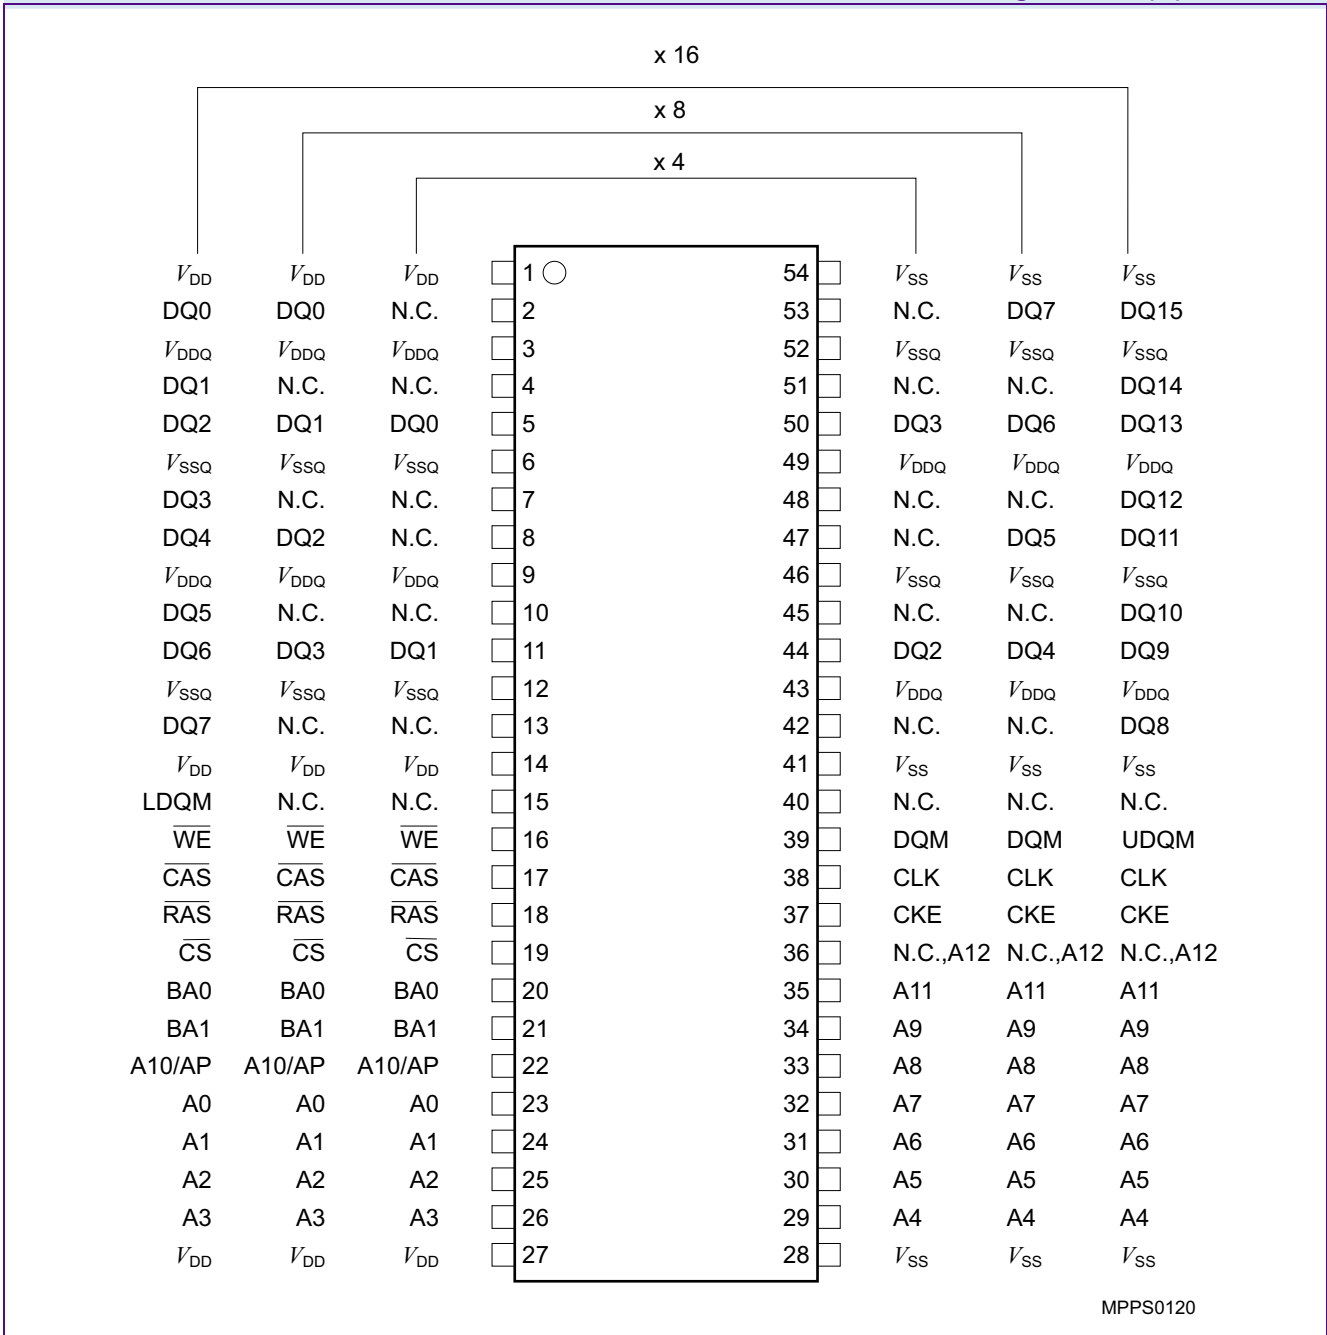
x 16

x 8

x 4

| | | | | | | | |
|---|---|---|---|---|---|---|---|
| $V_{DD}$ | $V_{DD}$ | $V_{DD}$ | 1 | 54 | $V_{SS}$ | $V_{SS}$ | $V_{SS}$ |
| DQ0 | DQ0 | N.C. | 2 | 53 | N.C. | DQ7 | DQ15 |
| $V_{DDQ}$ | $V_{DDQ}$ | $V_{DDQ}$ | 3 | 52 | $V_{SSQ}$ | $V_{SSQ}$ | $V_{SSQ}$ |
| DQ1 | N.C. | N.C. | 4 | 51 | N.C. | N.C. | DQ14 |
| DQ2 | DQ1 | DQ0 | 5 | 50 | DQ3 | DQ6 | DQ13 |
| $V_{SSQ}$ | $V_{SSQ}$ | $V_{SSQ}$ | 6 | 49 | $V_{DDQ}$ | $V_{DDQ}$ | $V_{DDQ}$ |
| DQ3 | N.C. | N.C. | 7 | 48 | N.C. | N.C. | DQ12 |
| DQ4 | DQ2 | N.C. | 8 | 47 | N.C. | DQ5 | DQ11 |
| $V_{DDQ}$ | $V_{DDQ}$ | $V_{DDQ}$ | 9 | 46 | $V_{SSQ}$ | $V_{SSQ}$ | $V_{SSQ}$ |
| DQ5 | N.C. | N.C. | 10 | 45 | N.C. | N.C. | DQ10 |
| DQ6 | DQ3 | DQ1 | 11 | 44 | DQ2 | DQ4 | DQ9 |
| $V_{SSQ}$ | $V_{SSQ}$ | $V_{SSQ}$ | 12 | 43 | $V_{DDQ}$ | $V_{DDQ}$ | $V_{DDQ}$ |
| DQ7 | N.C. | N.C. | 13 | 42 | N.C. | N.C. | DQ8 |
| $V_{DD}$ | $V_{DD}$ | $V_{DD}$ | 14 | 41 | $V_{SS}$ | $V_{SS}$ | $V_{SS}$ |
| LDQM | N.C. | N.C. | 15 | 40 | N.C. | N.C. | N.C. |
| $\overline{WE}$ | $\overline{WE}$ | $\overline{WE}$ | 16 | 39 | DQM | DQM | UDQM |
| $\overline{CAS}$ | $\overline{CAS}$ | $\overline{CAS}$ | 17 | 38 | CLK | CLK | CLK |
| $\overline{RAS}$ | $\overline{RAS}$ | $\overline{RAS}$ | 18 | 37 | CKE | CKE | CKE |
| $\overline{CS}$ | $\overline{CS}$ | $\overline{CS}$ | 19 | 36 | N.C.,A12 | N.C.,A12 | N.C.,A12 |
| BA0 | BA0 | BA0 | 20 | 35 | A11 | A11 | A11 |
| BA1 | BA1 | BA1 | 21 | 34 | A9 | A9 | A9 |
| A10/AP | A10/AP | A10/AP | 22 | 33 | A8 | A8 | A8 |
| A0 | A0 | A0 | 23 | 32 | A7 | A7 | A7 |
| A1 | A1 | A1 | 24 | 31 | A6 | A6 | A6 |
| A2 | A2 | A2 | 25 | 30 | A5 | A5 | A5 |
| A3 | A3 | A3 | 26 | 29 | A4 | A4 | A4 |
| $V_{DD}$ | $V_{DD}$ | $V_{DD}$ | 27 | 28 | $V_{SS}$ | $V_{SS}$ | $V_{SS}$ |

MPPS0120